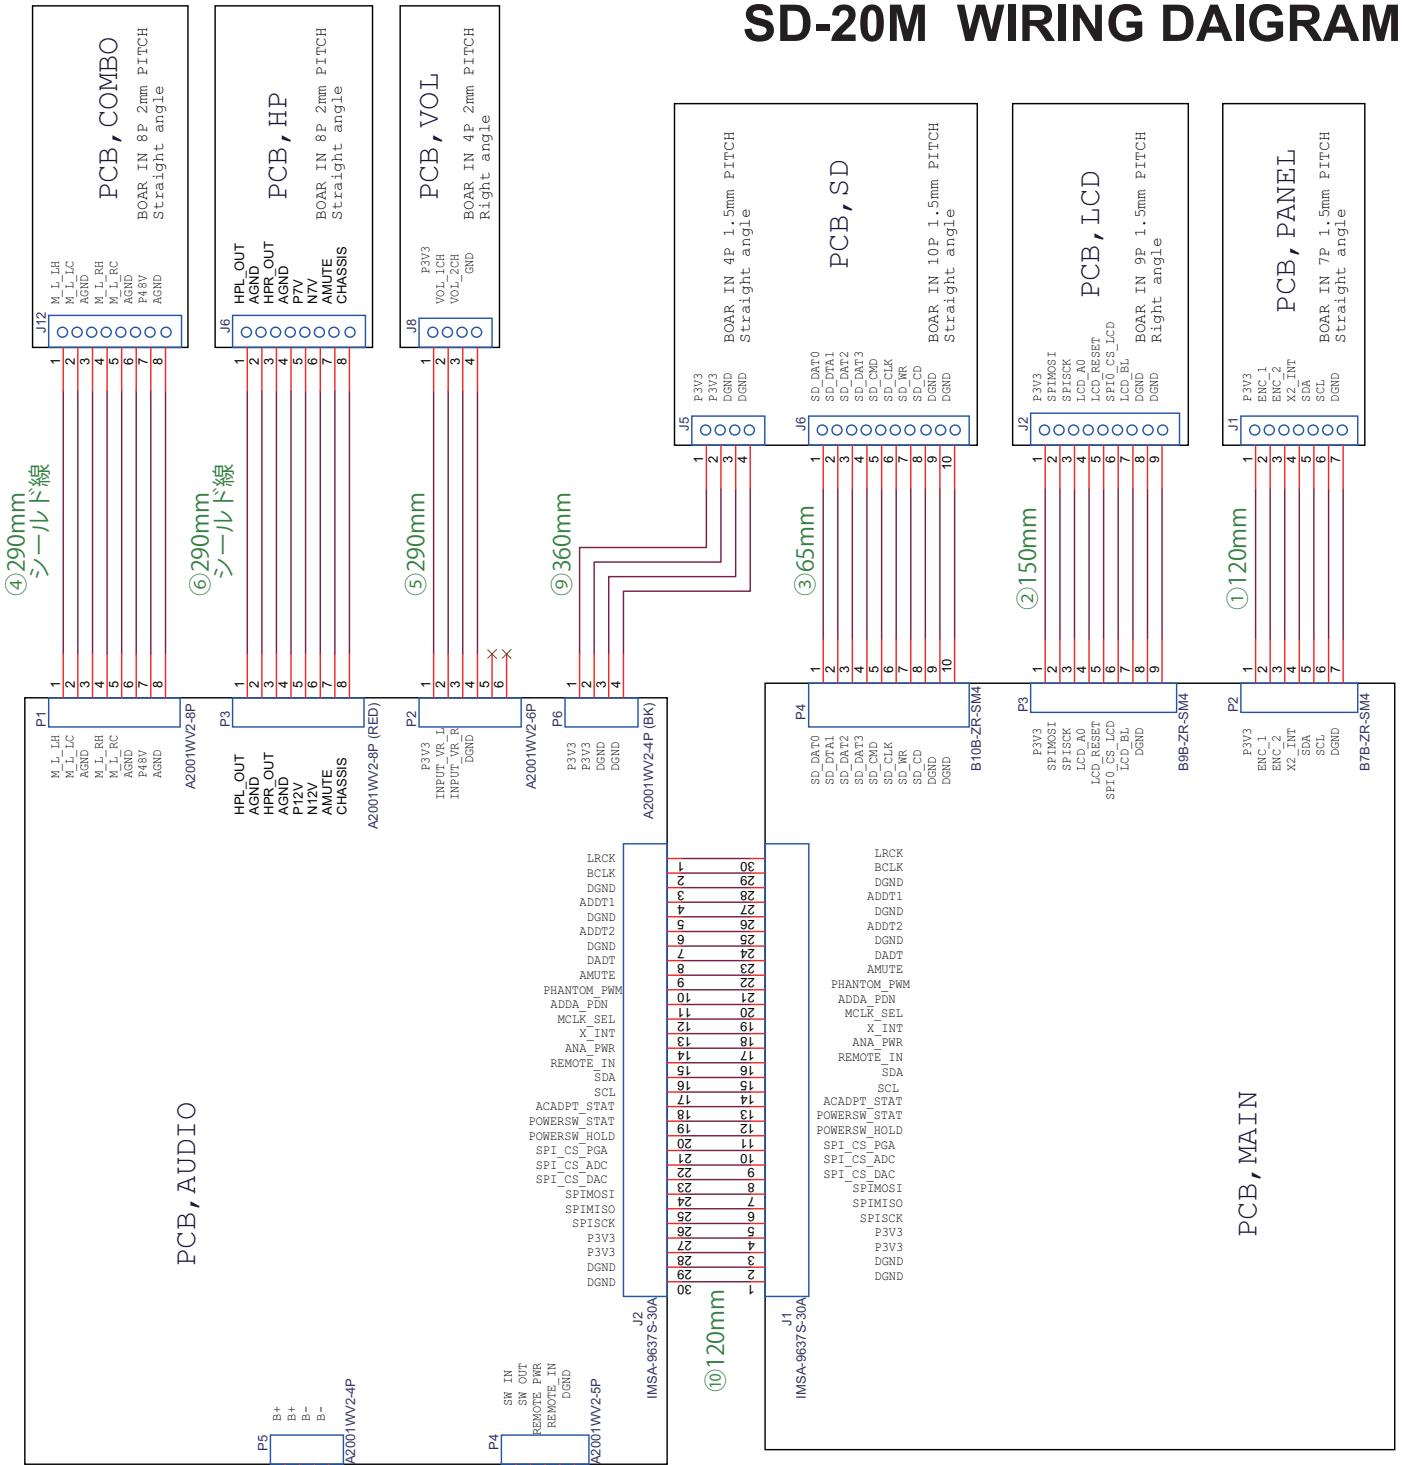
SD-20M WIRING DAIGRAM

PCB, COMBO
BOAR IN 8P 2mm PITCH
Straight angle
M_L_LH
M_L_LC
AGND
M_L_RH
M_L_RC
AGND
P48V
AGND
J12
1 2 3 4 5 6 7 8

PCB, HP
BOAR IN 8P 2mm PITCH
Straight angle
HPL_OUT
AGND
HPR_OUT
AGND
P7V
N7V
AMUTE
CHASSIS
J6
1 2 3 4 5 6 7 8

PCB, VOL
BOAR IN 4P 2mm PITCH
Right angle
P3V3
VOL_1CH
VOL_2CH
GND
J8
1 2 3 4

PCB, SD
BOAR IN 4P 1.5mm PITCH
Straight angle
P3V3
P3V3
DGND
DGND
J5
1 2 3 4
BOAR IN 10P 1.5mm PITCH
Straight angle
SD_DAT0
SD_DTA1
SD_DAT2
SD_DAT3
SD_CMD
SD_CLK
SD_WR
SD_CD
DGND
DGND
J6
1 2 3 4 5 6 7 8 9 10

PCB, LCD
BOAR IN 9P 1.5mm PITCH
Right angle
P3V3
SPIMOSI
SPISCK
LCD_A0
LCD_RESET
SPI0_CS_LCD
LCD_BL
DGND
DGND
J2
1 2 3 4 5 6 7 8 9

PCB, PANEL
BOAR IN 7P 1.5mm PITCH
Straight angle
P3V3
ENC_1
ENC_2
X2_INT
SDA
SCL
DGND
J1
1 2 3 4 5 6 7

④290mm シールド線
⑥290mm シールド線
⑤290mm
⑨360mm
③65mm
②150mm
①120mm

1 2 3 4 5 6 7 8
P1
A2001WV2-8P
M_L_LH
M_L_LC
AGND
M_L_RH
M_L_RC
AGND
P48V
AGND

1 2 3 4 5 6 7 8
P3
A2001WV2-8P (RED)
HPL_OUT
AGND
HPR_OUT
AGND
P12V
N12V
AMUTE
CHASSIS

1 2 3 4 5 6
P2
A2001WV2-6P
P3V3
INPUT_VR_L
INPUT_VR_R
DGND

1 2 3 4
P6
A2001WV2-4P (BK)
P3V3
P3V3
DGND
DGND

1 2 3 4 5 6 7 8 9 10
P4
B10B-ZR-SM4
SD_DAT0
SD_DTA1
SD_DAT2
SD_DAT3
SD_CMD
SD_CLK
SD_WR
SD_CD
DGND
DGND

1 2 3 4 5 6 7 8 9
P3
B9B-ZR-SM4
P3V3
SPIMOSI
SPISCK
LCD_A0
LCD_RESET
SPI0_CS_LCD
LCD_BL
DGND

1 2 3 4 5 6 7
P2
B7B-ZR-SM4
P3V3
ENC_1
ENC_2
X2_INT
SDA
SCL
DGND

LRCK
BCLK
DGND
ADDT1
DGND
ADDT2
DGND
DADT
AMUTE
PHANTOM_PWM
ADDA_PDN
MCLK_SEL
X_INT
ANA_PWR
REMOTE_IN
SDA
SCL
ACADPT_STAT
POWERSW_STAT
POWERSW_HOLD
SPI_CS_PGA
SPI_CS_ADC
SPI_CS_DAC
SPIMOSI
SPIMISO
SPISCK
P3V3
P3V3
DGND
DGND

1 2 3 4 5 6 7 8 9 10 11 12 13 14 15 16 17 18 19 20 21 22 23 24 25 26 27 28 29 30
30 29 28 27 26 25 24 23 22 21 20 19 18 17 16 15 14 13 12 11 10 9 8 7 6 5 4 3 2 1

LRCK
BCLK
DGND
ADDT1
DGND
ADDT2
DGND
DADT
AMUTE
PHANTOM_PWM
ADDA_PDN
MCLK_SEL
X_INT
ANA_PWR
REMOTE_IN
SDA
SCL
ACADPT_STAT
POWERSW_STAT
POWERSW_HOLD
SPI_CS_PGA
SPI_CS_ADC
SPI_CS_DAC
SPIMOSI
SPIMISO
SPISCK
P3V3
P3V3
DGND
DGND

PCB, AUDIO
PCB, MAIN

J2
IMSA-9637S-30A
⑩120mm
J1
IMSA-9637S-30A

B+
B+
B-
B-
P5
A2001WV2-4P

SW IN
SW OUT
REMOTE PWR
REMOTE IN
DGND
P4
A2001WV2-5P